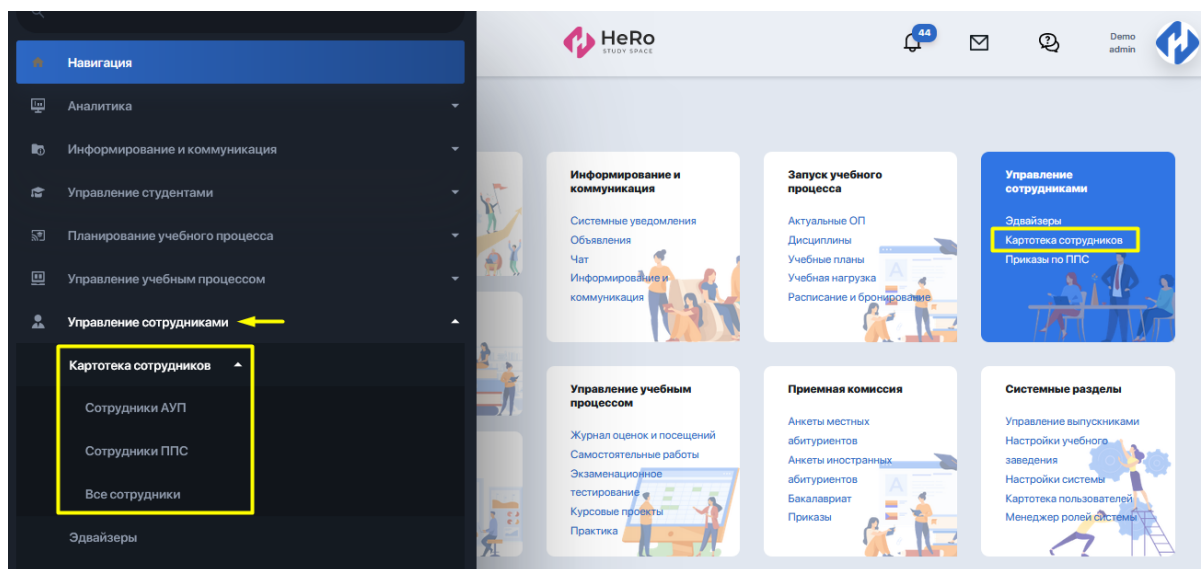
Навигация
Аналитика
Информирование и коммуникация
Управление студентами
Планирование учебного процесса
Управление учебным процессом
Управление сотрудниками
Картотека сотрудников
Сотрудники АУП
Сотрудники ППС
Все сотрудники
Эдвайзеры

HeRo
STUDY SPACE

44

Demo
admin

Информирование и коммуникация
Системные уведомления
Объявления
Чат
Информирование и коммуникация

Запуск учебного процесса
Актуальные ОП
Дисциплины
Учебные планы
Учебная нагрузка
Расписание и бронирование

Управление сотрудниками
Эдвайзеры
Картотека сотрудников
Приказы по ППС

Управление учебным процессом
Журнал оценок и посещений
Самостоятельные работы
Экзаменационное тестирование
Курсовые проекты
Практика

Приемная комиссия
Анкеты местных абитуриентов
Анкеты иностранных абитуриентов
Бакалавриат
Приказы

Системные разделы
Управление выпускниками
Настройки учебного заведения
Настройки системы
Картотека пользователей
Менеджер ролей системы